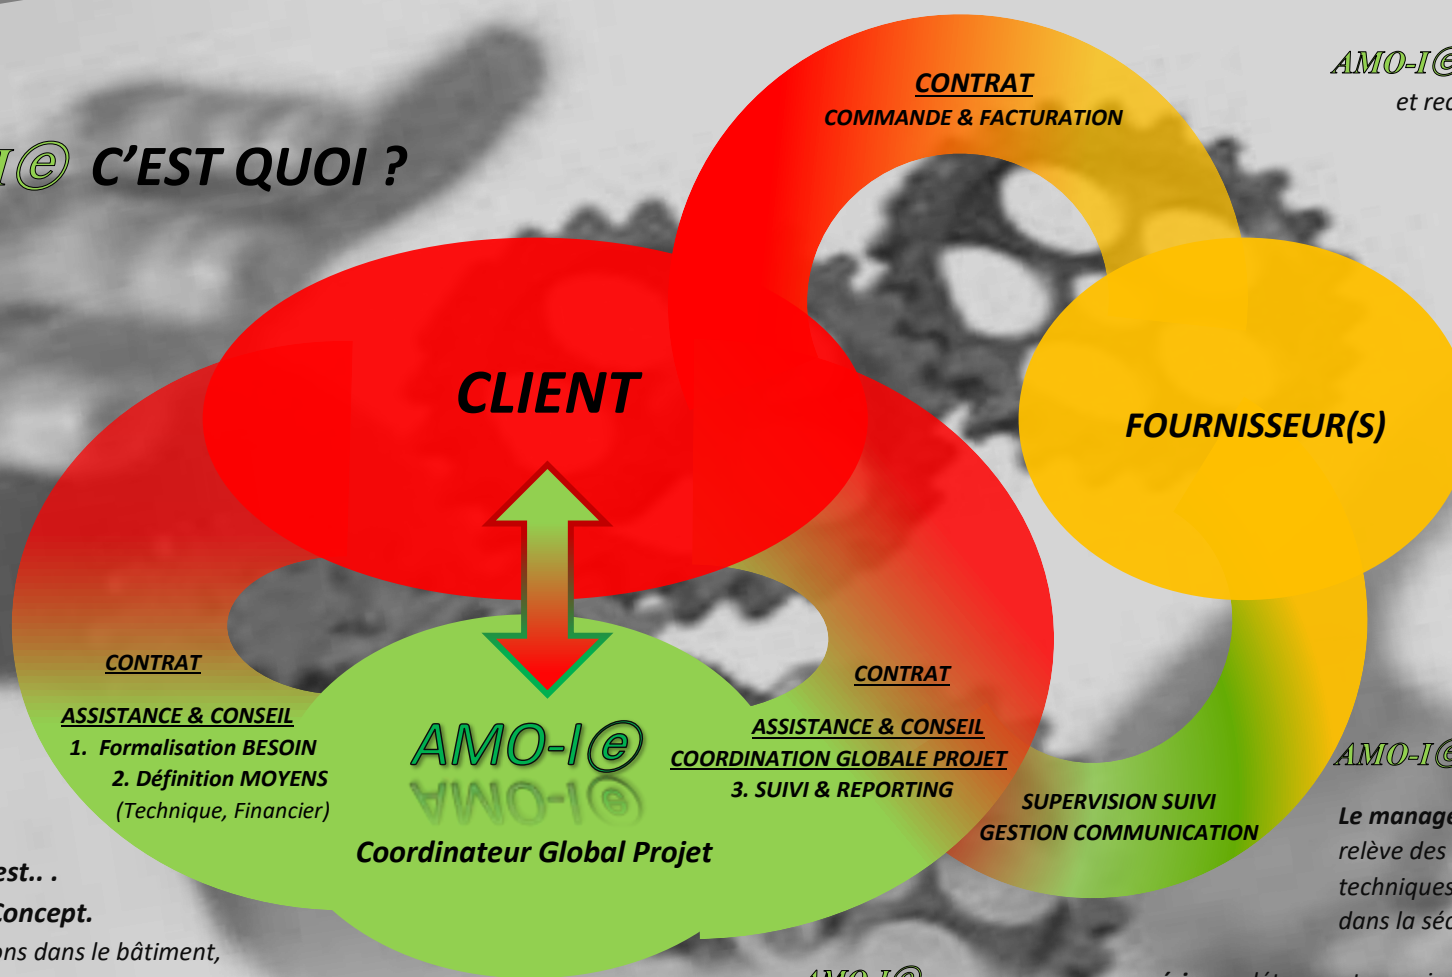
I@ C'EST QUOI ?

CONTRAT
COMMANDE & FACTURATION

AMO-I@
et rec

CLIENT

FOURNISSEUR(S)

CONTRAT
ASSISTANCE & CONSEIL
1. Formalisation BESOIN
2. Définition MOYENS
(Technique, Financier)

AMO-I@
Coordinateur Global Projet

CONTRAT
ASSISTANCE & CONSEIL
COORDINATION GLOBALE PROJET
3. SUIVI & REPORTING

SUPERVISION SUIVI
GESTION COMMUNICATION

AMO-I@
Le manage
relève des
techniques
dans la séc

est.. .
Concept.
ons dans le bâtiment,